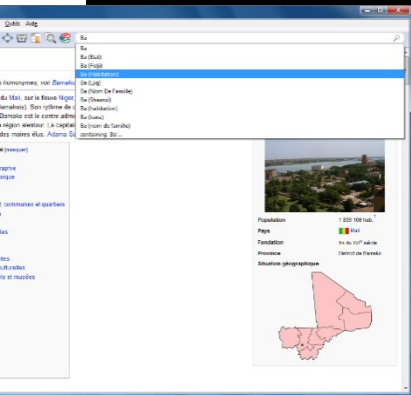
Outils Aide

Ba

Ba
Ba (Bali)
Ba (Fidji)
Ba (Habitation)
Ba (Lieu)
Ba (Nom De Famille)
Ba (Shaanxi)
Ba (habitation)
Ba (lune)
Ba (nom de famille)
containing 'Ba'...

homonymes, voir Bamako
du Mali, sur le fleuve Nige
Bamakois). Son rythme de
Bamako est le centre admi
région akoteur : La capital
maires élus. Adama Sa

(masquer)

raphie
ique

communes et quartiers

ites
culturelles
s et musées

Population 1 809 106 hab.
Pays Mali
Fondation fin du XVIIe siècle
Province District de Bamako
Situation géographique